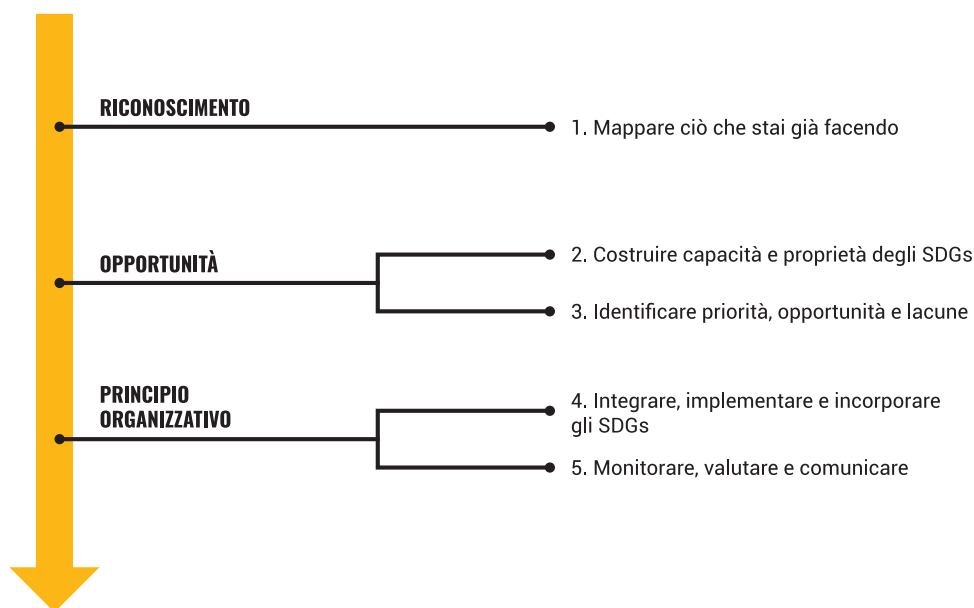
RICONOSCIMENTO

1. Mappare ciò che stai già facendo

OPPORTUNITÀ

2. Costruire capacità e proprietà degli SDGs

3. Identificare priorità, opportunità e lacune

PRINCIPIO ORGANIZZATIVO

4. Integrare, implementare e incorporare gli SDGs

5. Monitorare, valutare e comunicare